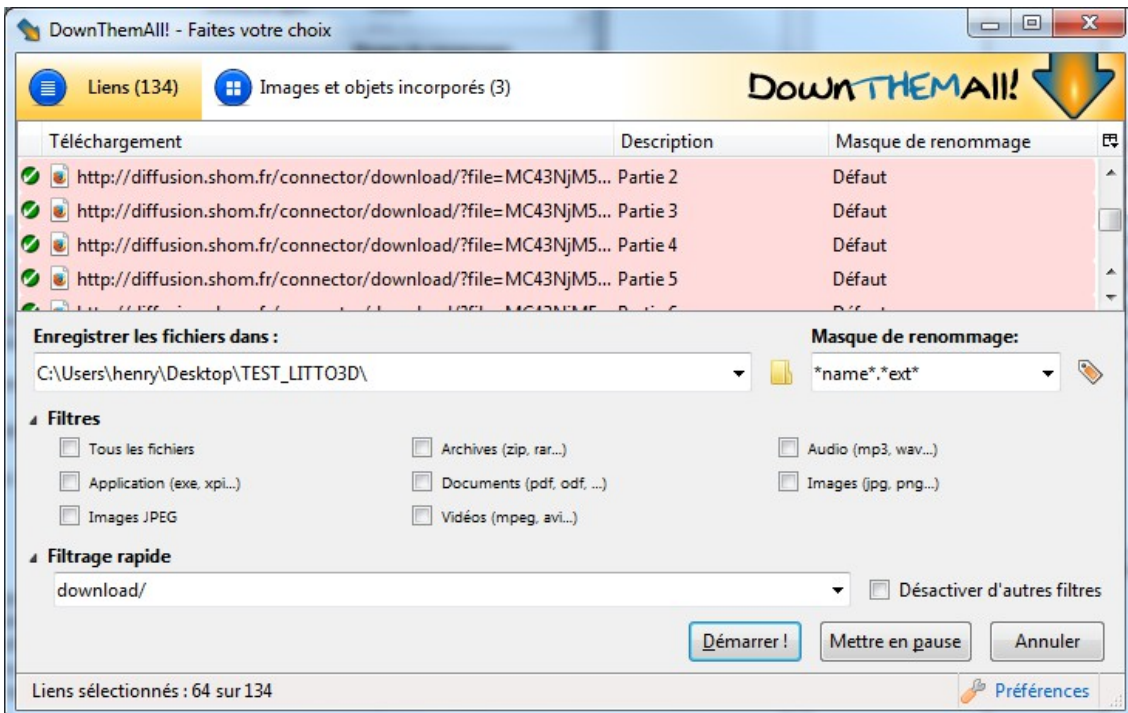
DownThemAll! - Faites votre choix

Liens (134) | Images et objets incorporés (3)

DownTHEMAll!

| Téléchargement | Description | Masque de renommage |
|---|---|---|
| http://diffusion.shom.fr/connector/download/?file=MC43NjM5... | Partie 2 | Défaut |
| http://diffusion.shom.fr/connector/download/?file=MC43NjM5... | Partie 3 | Défaut |
| http://diffusion.shom.fr/connector/download/?file=MC43NjM5... | Partie 4 | Défaut |
| http://diffusion.shom.fr/connector/download/?file=MC43NjM5... | Partie 5 | Défaut |
| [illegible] | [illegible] | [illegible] |

Enregistrer les fichiers dans :
C:\Users\henry\Desktop\TEST_LITTO3D\

Masque de renommage:
*name*.*ext*

Filtres
Tous les fichiers
Archives (zip, rar...)
Audio (mp3, wav...)
Application (exe, xpi...)
Documents (pdf, odf, ...)
Images (jpg, png...)
Images JPEG
Vidéos (mpeg, avi...)

Filtrage rapide
download/
Désactiver d'autres filtres

Démarrer !
Mettre en pause
Annuler

Liens sélectionnés : 64 sur 134
Préférences